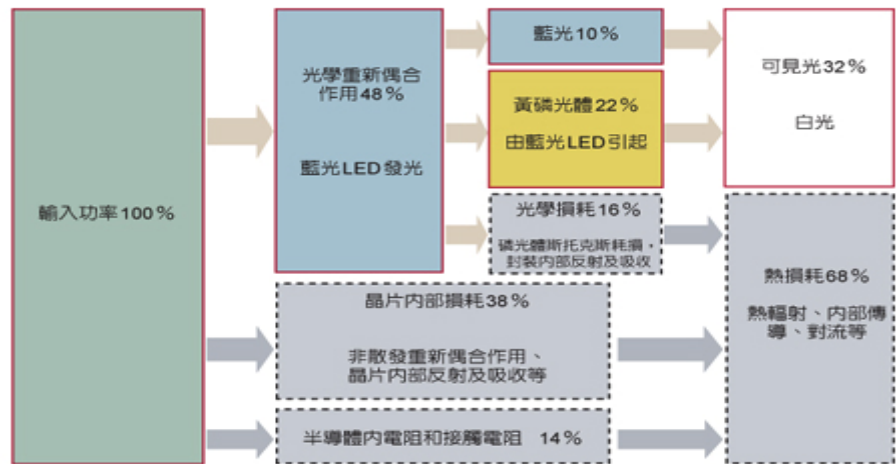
輸入功率100%

光學重新偶合作用48%

藍光LED發光

藍光10%

黃磷光體22%

由藍光LED引起

光學損耗16%

磷光體斯托克斯耗損，封裝內部反射及吸收

可見光32%

白光

晶片內部損耗38%

非散發重新偶合作用、晶片內部反射及吸收等

熱損耗68%

熱輻射、內部傳導、對流等

半導體內電阻和接觸電阻 14%